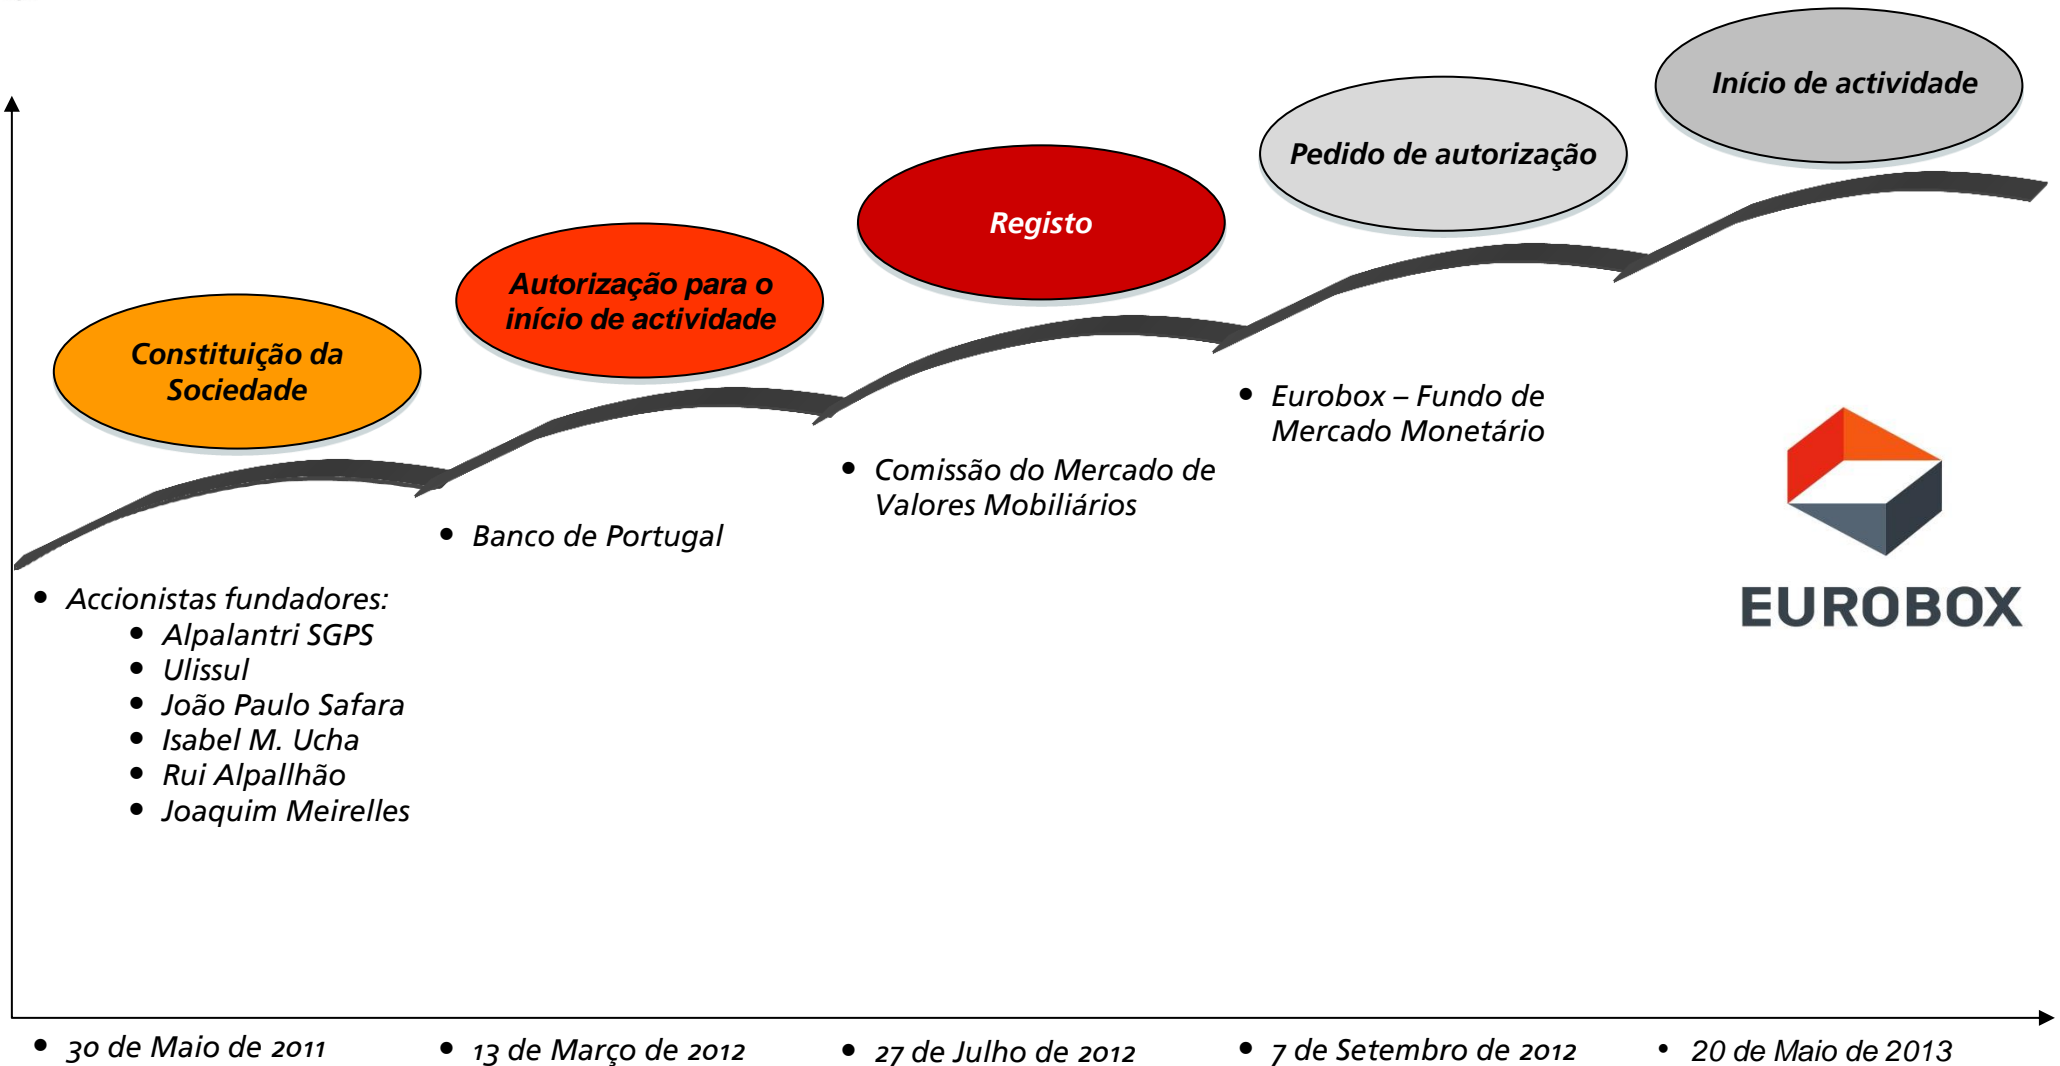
Início de actividade

Pedido de autorização

Registo

Autorização para o início de actividade

Constituição da Sociedade

- Eurobox – Fundo de Mercado Monetário

- Comissão do Mercado de Valores Mobiliários

- Banco de Portugal

EUROBOX

- Accionistas fundadores:
  - Alpalantri SGPS
  - Ulissul
  - João Paulo Safara
  - Isabel M. Ucha
  - Rui Alpallhão
  - Joaquim Meirelles

- 30 de Maio de 2011
- 13 de Março de 2012
- 27 de Julho de 2012
- 7 de Setembro de 2012
- 20 de Maio de 2013